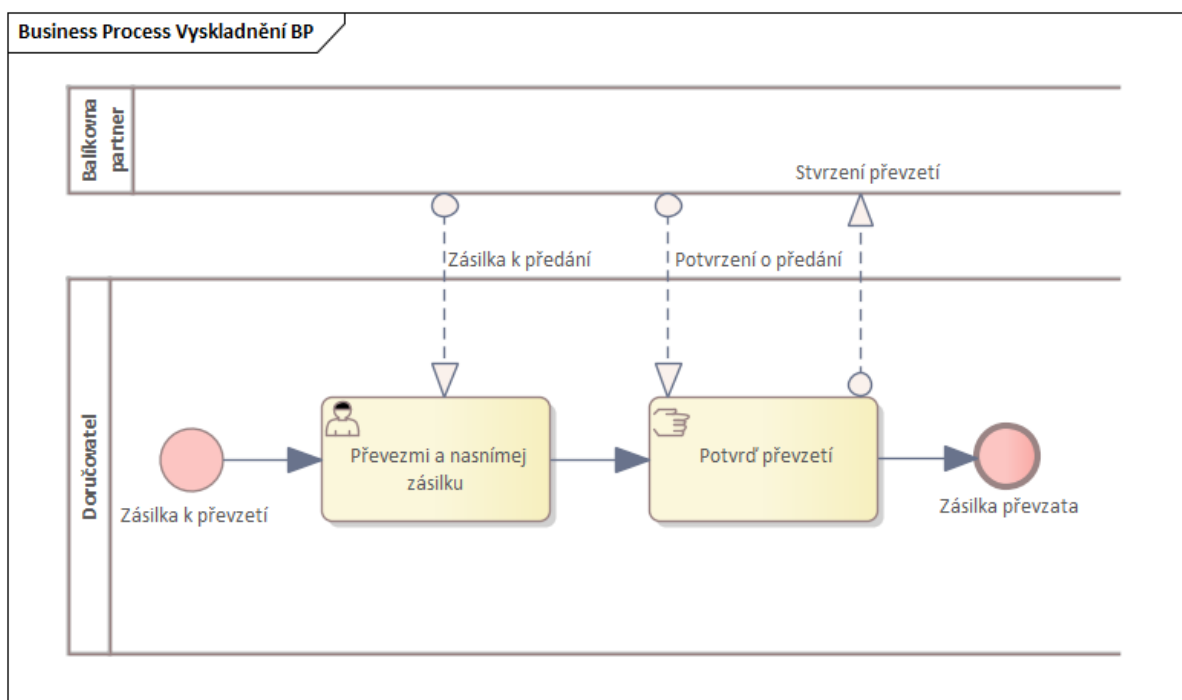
Business Process Vyskladnění BP

Balíkovna partner

Stvrzení převzetí

Zásilka k předání

Potvrzení o předání

Doručovatel

Zásilka k převzetí

Převezmi a nasnímej zásilku

Potvrď převzetí

Zásilka převzata